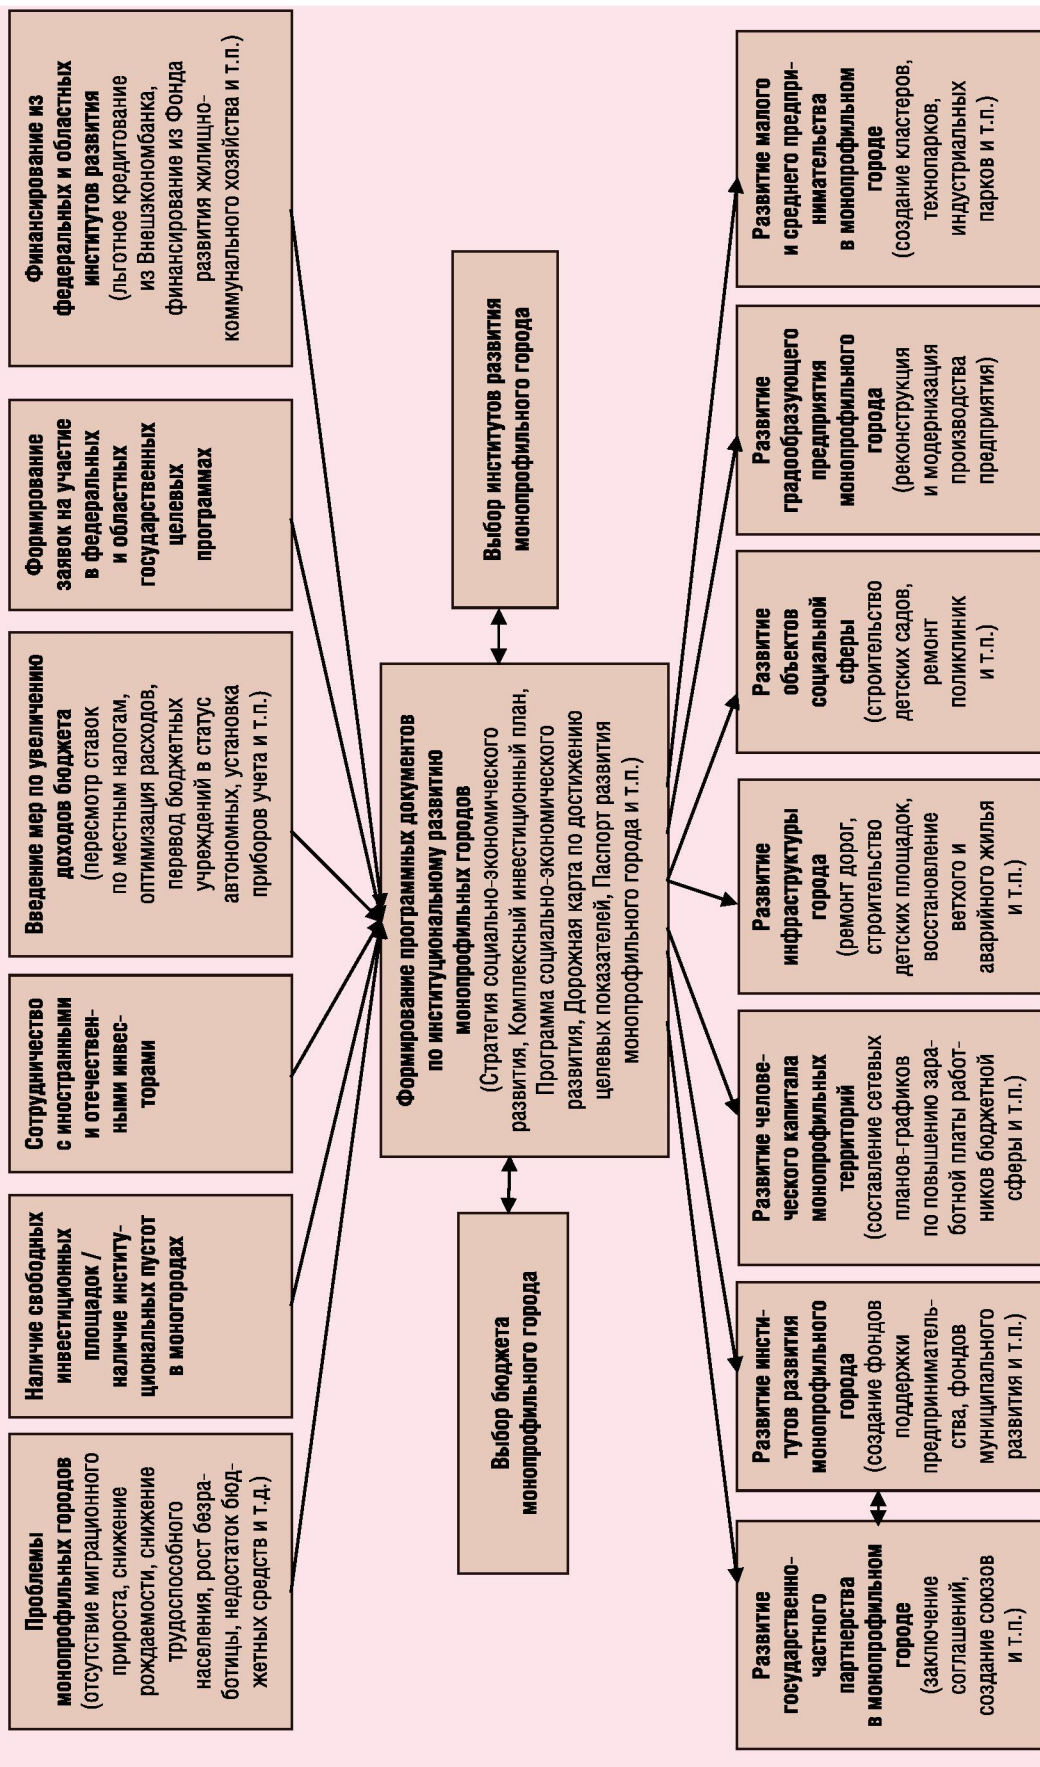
Проблемы монопрофильных городов (отсутствие миграционного прироста, снижение рождаемости, снижение трудоспособного населения, рост безработицы, недостаток бюджетных средств и т.д.)

Наличие свободных инвестиционных площадок / наличие институциональных пустот в моногородах

Сотрудничество с иностранными и отечественными инвесторами

Введение мер по увеличению доходов бюджета (пересмотр ставок по местным налогам, оптимизация расходов, перевод бюджетных учреждений в статус автономных, установка приборов учета и т.п.)

Формирование заявок на участие в федеральных и областных государственных целевых программах

Финансирование из федеральных и областных институтов развития (льготное кредитование из Внешэкономбанка, финансирование из Фонда развития жилищно-коммунального хозяйства и т.п.)

Выбор институтов развития монопрофильного города

Формирование программных документов по институциональному развитию монопрофильных городов (Стратегия социально-экономического развития, Комплексный инвестиционный план, Программа социально-экономического развития, Дорожная карта по достижению целевых показателей, Паспорт развития монопрофильного города и т.п.)

Выбор бюджета монопрофильного города

Развитие государственно-частного партнерства в монопрофильном городе (заключение соглашений, создание союзов и т.п.)

Развитие институтов развития монопрофильного города (создание фондов поддержки предпринимательства, фондов муниципального развития и т.п.)

Развитие человеческого капитала монопрофильных территорий (составление сетевых планов-графиков по повышению заработной платы работников бюджетной сферы и т.п.)

Развитие инфраструктуры города (ремонт дорог, строительство детских площадок, восстановление ветхого и аварийного жилья и т.п.)

Развитие объектов социальной сферы (строительство детских садов, ремонт поликлиник и т.п.)

Развитие градообразующего предприятия монопрофильного города (реконструкция и модернизация производства предприятия)

Развитие малого и среднего предпринимательства в монопрофильном городе (создание кластеров, технопарков, индустриальных парков и т.п.)